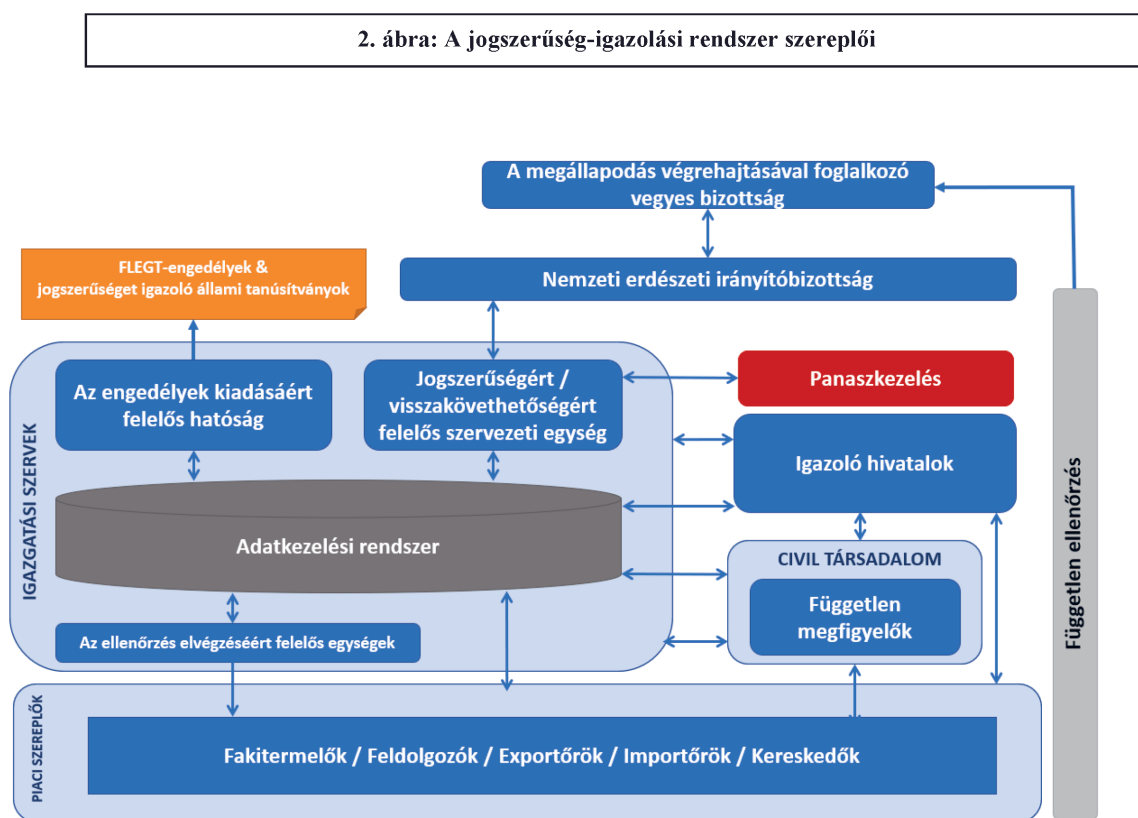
2. ábra: A jogszerűség-igazolási rendszer szereplői

A megállapodás végrehajtásával foglalkozó vegyes bizottság

FLEGT-engedélyek & jogszerűséget igazoló állami tanúsítványok

Nemzeti erdészeti irányítóbizottság

IGAZGATÁSI SZERVEK

Az engedélyek kiadásáért felelős hatóság

Jogszerűségért / visszakövethetőségért felelős szervezeti egység

Panaszkezelés

Igazoló hivatalok

Adatkezelési rendszer

CIVIL TÁRSADALOM

Független megfigyelők

Az ellenőrzés elvégzéséért felelős egységek

Független ellenőrzés

PIACI SZEREPLŐK

Fakitermelők / Feldolgozók / Exportőrök / Importőrök / Kereskedők